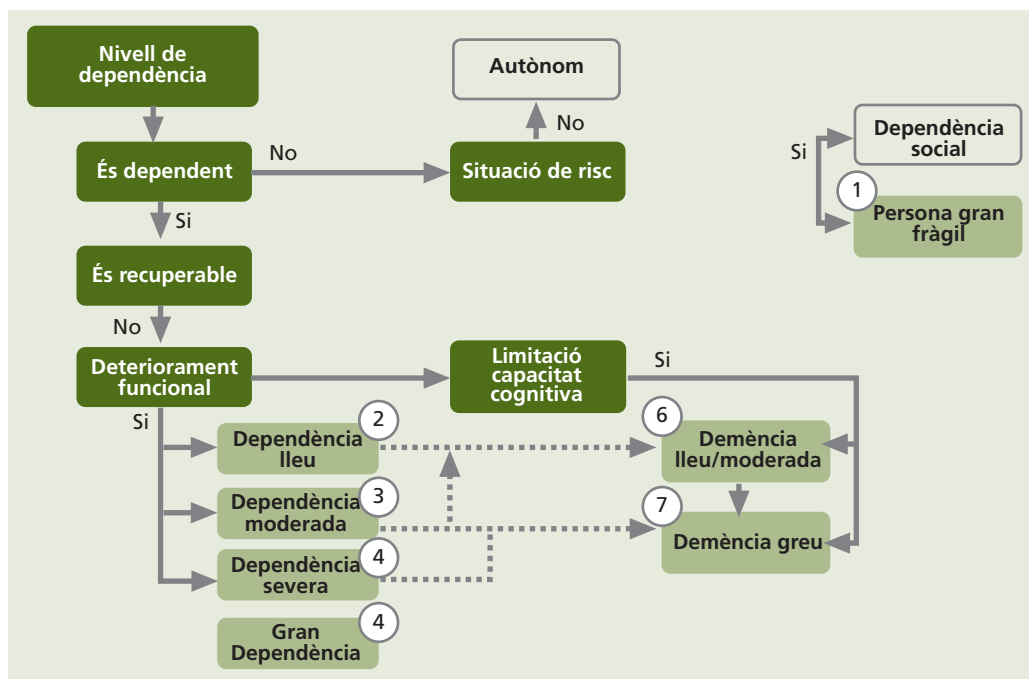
Nivell de dependència

Autònom

No

Dependència social

Si

No

És dependent

Situació de risc

1

Persona gran fràgil

Si

És recuperable

No

Deteriorament funcional

Limitació capacitat cognitiva

Si

Si

2

Dependència lleu

6

Demència lleu/moderada

Dependència moderada

3

7

Demència greu

Dependència severa

4

Gran Dependència

4